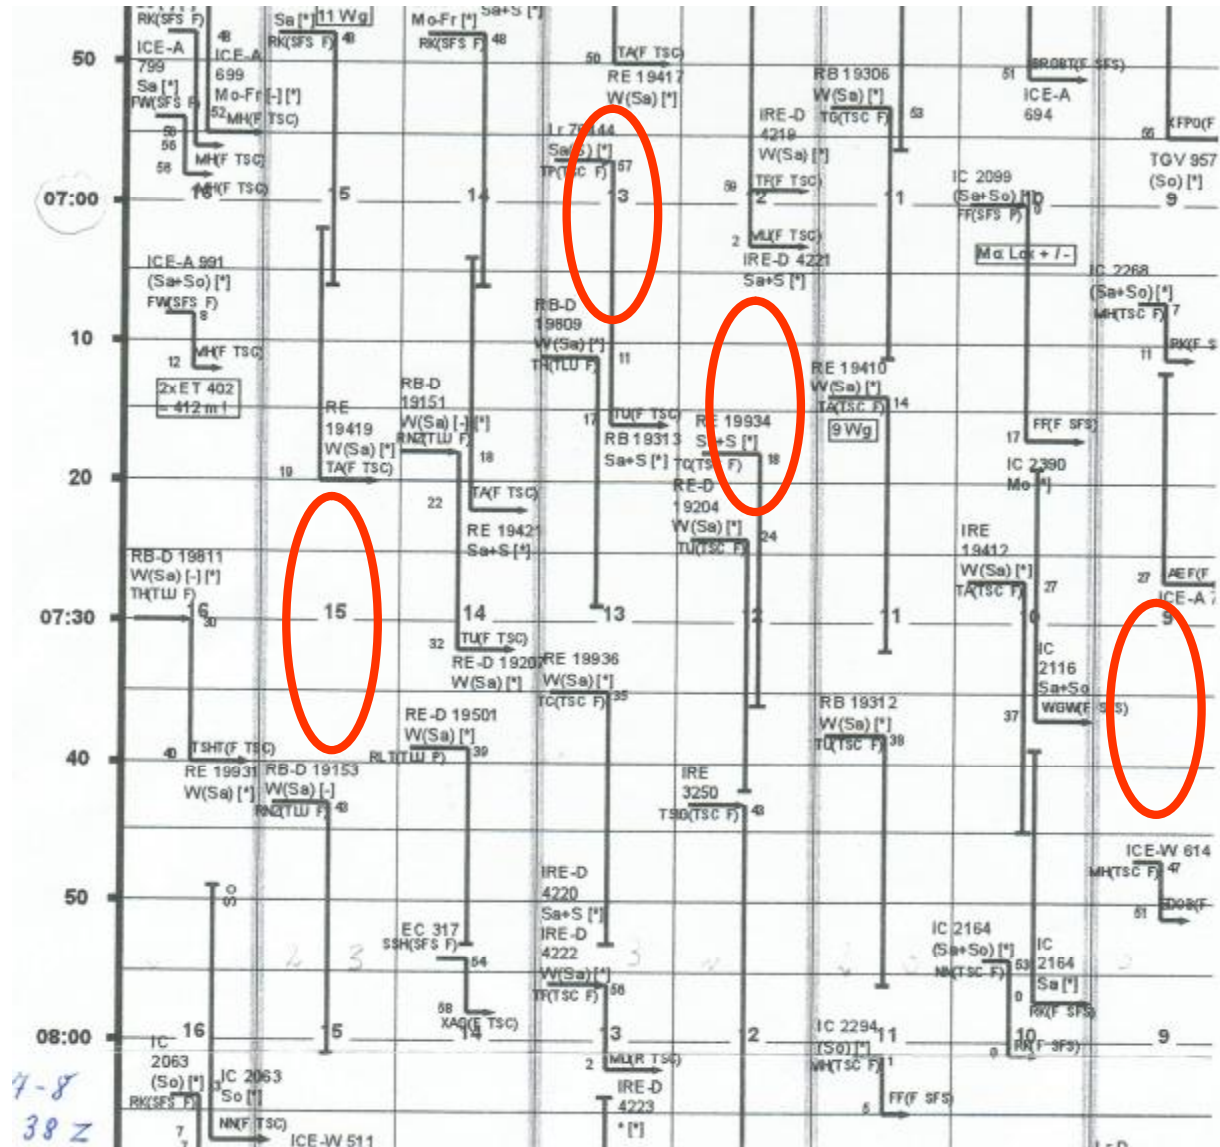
RK(SFS F) Sa [*] 11 Wg Mo-Fr [*] Sa+S [*]
50
ICE-A 799 Sa [*] FW(SFS F)
48 ICE-A 699 Mo-Fr [-] [*] 52 MH(F TSC)
RK(SFS F) 48
RK(SFS F) 48
50 TA(F TSC) RE 19417 W(Sa) [*]
RB 19306 W(Sa) [*] TG(TSC F) 53
51 BROBT(F SFS) ICE-A 694
55 KFPO(F TGV 957 (So) [*] 9
53 56 MH(F TSC)
56 MH(F TSC)
Lr 79144 Sa(S) [*] TP(TSC F) 57
IRE-D 4219 W(Sa) [*]
07:00 16 15 14 13 59 TR(F TSC) 12 11
IC 2099 (Sa+So) [*] FF(SFS F) 10
2 ML(F TSC) IRE-D 4221 Sa+S [*]
Ma Lok + / -
ICE-A 991 (Sa+So) [*] FW(SFS F) 8
12 MH(F TSC)
2x ET 402 = 412 m !
10
RB-D 19809 W(TLU) [*] TR(TLU F) 11
IC 2268 (Sa+So) [*] MH(TSC F) 7
11 RK(F S
RE 19410 W(Sa) [*] TA(TSC F) 14 9 Wg
RB-D 19151 W(Sa) [-] [*] RN2(TLU F)
RE 19419 W(Sa) [*] TA(F TSC)
17 TU(F TSC) RB 19313 Sa+S [*]
RE 19934 S+S [*] TC(TSC F) 18
17 FR(F SFS)
IC 2390 Mo [*]
18
20 19
22 TA(F TSC)
RE 19421 Sa+S [*]
RE-D 19204 W(Sa) [*] TU(TSC F) 24
IRE 19412 W(Sa) [*] TA(TSC F) 27
RB-D 19811 W(Sa) [-] [*] TH(TLU F)
27 AE F(F ICE-A 7
07:30 16 30 15 14 13 12 11 10 9
32 TU(F TSC)
RE-D 19207 W(Sa) [*]
RE 19936 W(Sa) [*] TC(TSC F) 35
IC 2116 Sa+So WGW(F SFS)
RB 19312 W(Sa) [*] TU(TSC F) 38
37
RE-D 19501 W(Sa) [*] RLT(TLU F) 39
40 40 TSHT(F TSC)
RE 19931 W(Sa) [*]
RB-D 19153 W(Sa) [-] RN2(TLU F) 43
IRE 3250 TSO(TSC F) 43
ICE-W 614 MH(TSC F) 47
50
IRE-D 4220 Sa+S [*] IRE-D 4222 W(Sa) [*] TR(TSC F) 56
51 DOB(F
EC 317 SSH(SFS F) 54
IC 2164 (Sa+So) [*] NN(TSC F) 53
IC 2164 Sa [*] RK(F SFS)
58 XAG(F TSC)
08:00 16 15 14 13 12 IC 2294 (So) [*] MH(TSC F) 11 10 9
IC 2063 (So) [*] RK(SFS F)
IC 2063 So [*] NN(F TSC)
2 ML(R TSC) IRE-D 4223 * [*]
FF(F SFS)
ICE-W 511
7-8
38 Z